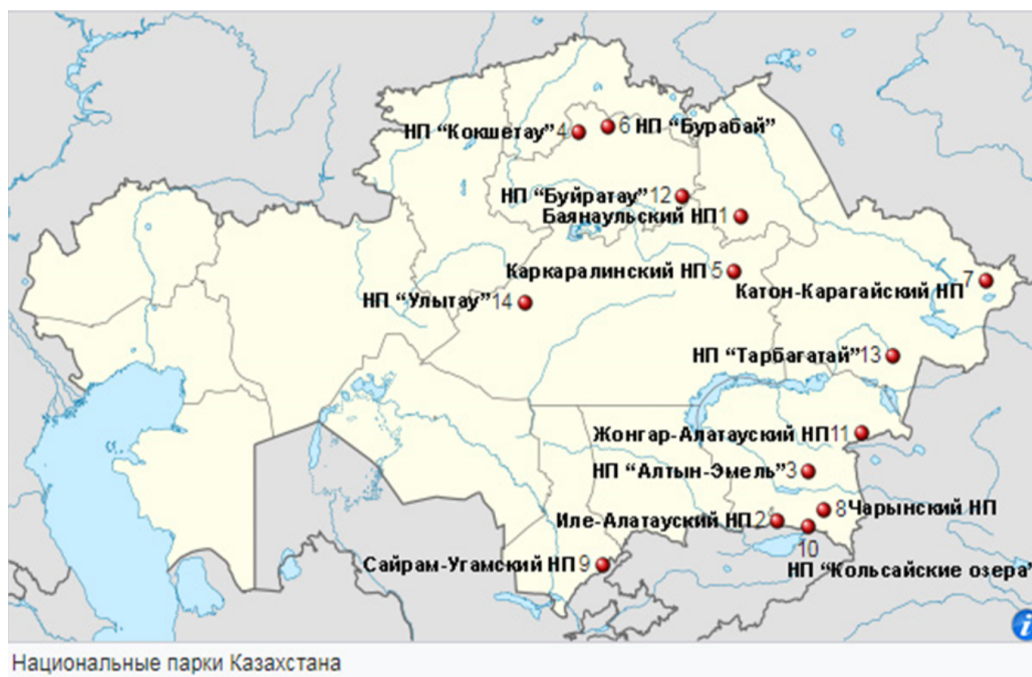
НП "Кокшетау"4
6 НП "Бурабай"
НП "Буйратау"12
Баянаульский НП1
Каркаралинский НП5
НП "Улытау"14
7
Катон-Карагайский НП
НП "Тарбагатай"13
Жонгар-Алатауский НП11
НП "Алтын-Эмель"3
8 Чарынский НП
Иле-Алатауский НП2
10
НП "Кольсайские озера"
Сайрам-Угамский НП9

Национальные парки Казахстана